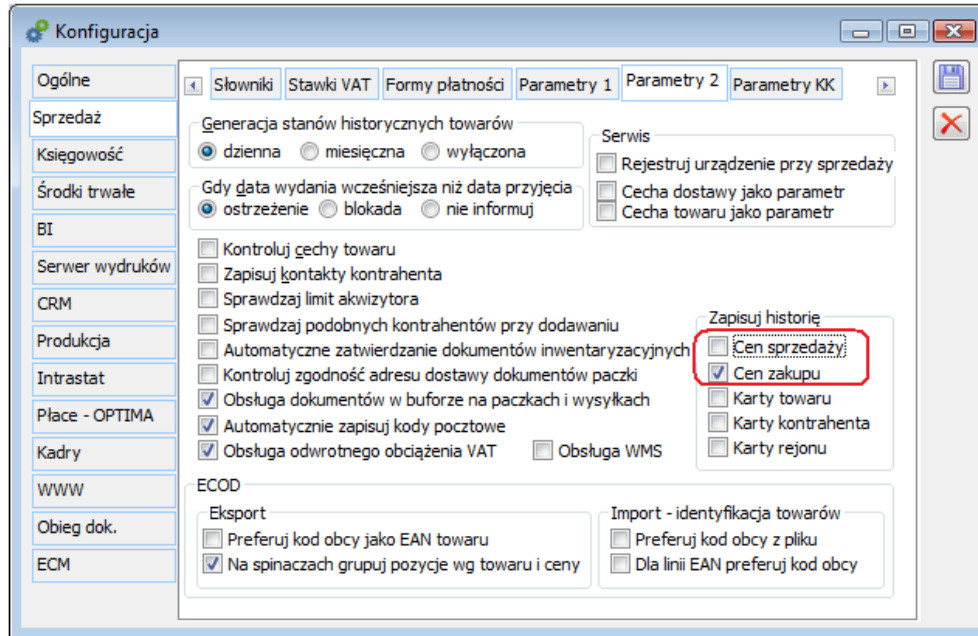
Konfiguracja

Ogólne
Sprzedaż
Księgowość
Środki trwałe
BI
Serwer wydruków
CRM
Produkcja
Intrastat
Płace - OPTIMA
Kadry
WWW
Obieg dok.
ECM

Słowniki
Stawki VAT
Formy płatności
Parametry 1
Parametry 2
Parametry KK

Generacja stanów historycznych towarów
dzienna
miesięczna
wyłączona

Gdy data wydania wcześniejsza niż data przyjęcia
ostrzeżenie
blokada
nie informuj

Serwis
Rejestruj urządzenie przy sprzedaży
Cecha dostawy jako parametr
Cecha towaru jako parametr

Kontroluj cechy towaru
Zapisuj kontakty kontrahenta
Sprawdzaj limit akwizytora
Sprawdzaj podobnych kontrahentów przy dodawaniu
Automatyczne zatwierdzanie dokumentów inwentaryzacyjnych
Kontroluj zgodność adresu dostawy dokumentów paczki
Obsługa dokumentów w buforze na paczkach i wysyłkach
Automatycznie zapisuj kody pocztowe
Obsługa odwrotnego obciążenia VAT
Obsługa WMS

Zapisuj historię
Cen sprzedaży
Cen zakupu
Karty towaru
Karty kontrahenta
Karty rejonu

ECOD
Eksport
Preferuj kod obcy jako EAN towaru
Na spinaczach grupuj pozycje wg towaru i ceny

Import - identyfikacja towarów
Preferuj kod obcy z pliku
Dla linii EAN preferuj kod obcy